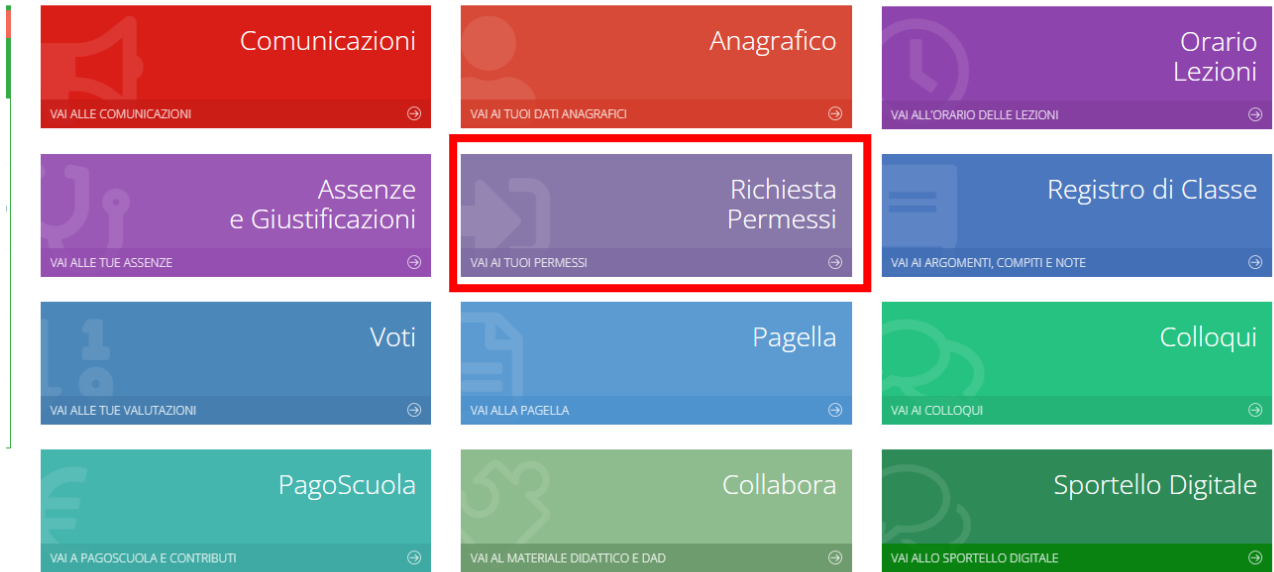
Comunicazioni
VAI ALLE COMUNICAZIONI

Anagrafico
VAI AI TUOI DATI ANAGRAFICI

Orario Lezioni
VAI ALL'ORARIO DELLE LEZIONI

Assenze e Giustificazioni
VAI ALLE TUE ASSENZE

Richiesta Permessi
VAI AI TUOI PERMESSI

Registro di Classe
VAI AI ARGOMENTI, COMPITI E NOTE

Voti
VAI ALLE TUE VALUTAZIONI

Pagella
VAI ALLA PAGELLA

Colloqui
VAI AI COLLOQUI

PagoScuola
VAI A PAGOSCUOLA E CONTRIBUTI

Collabora
VAI AL MATERIALE DIDATTICO E DAD

Sportello Digitale
VAI ALLO SPORTELLO DIGITALE